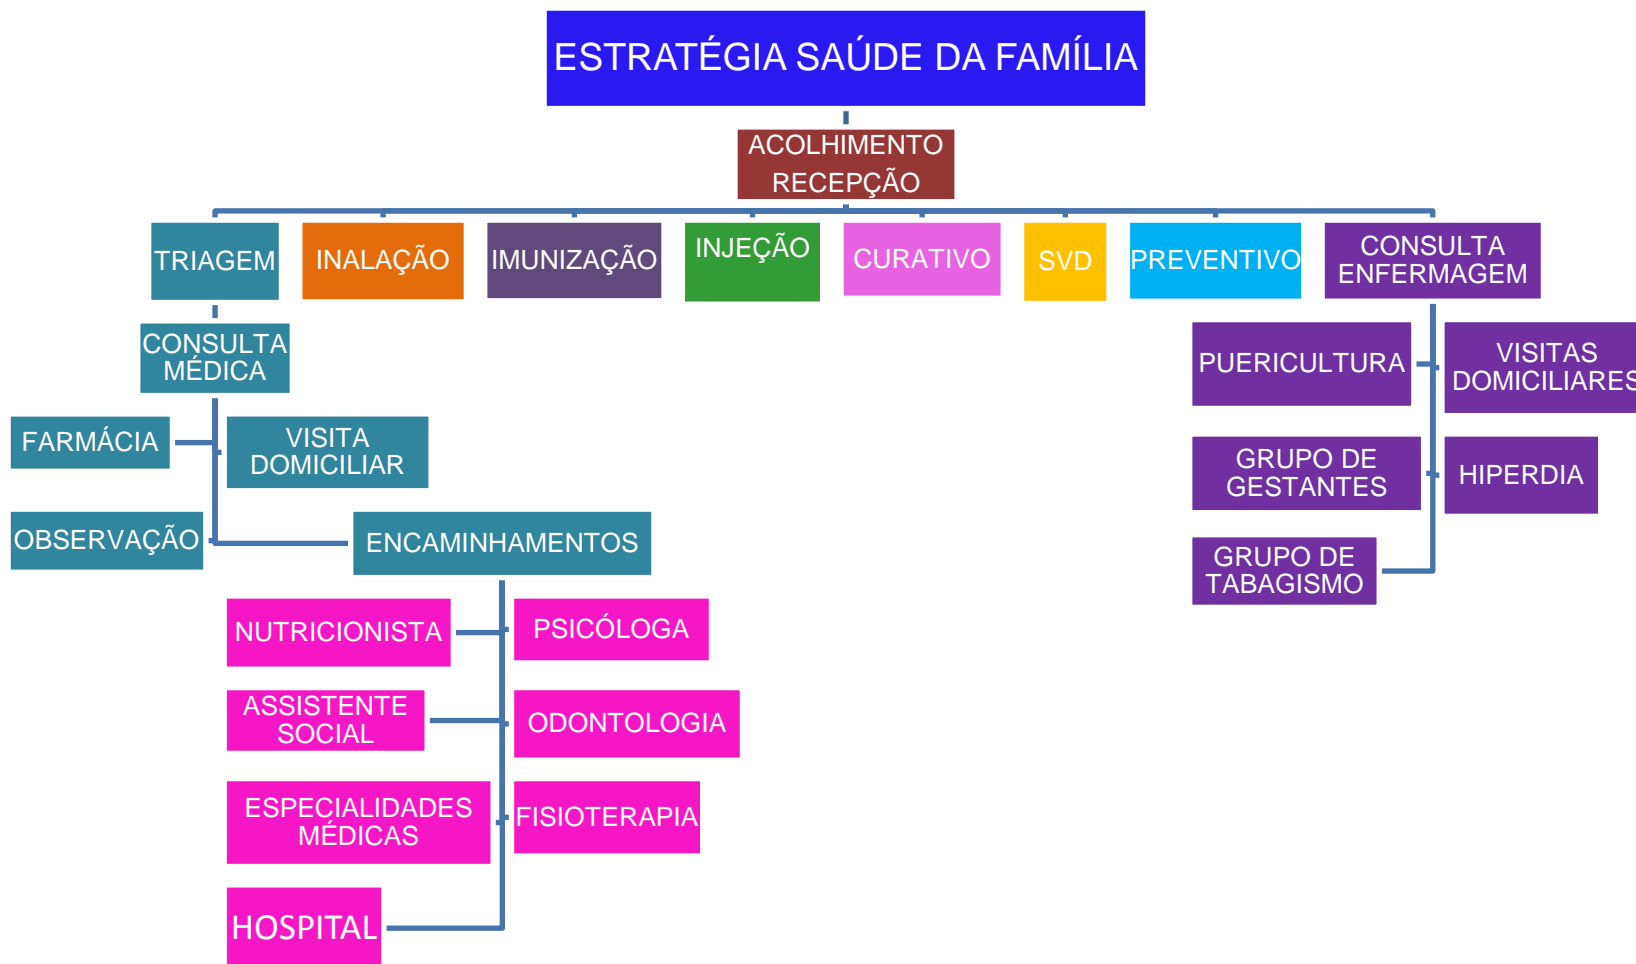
ESTRATÉGIA SAÚDE DA FAMÍLIA

ACOLHIMENTO RECEPÇÃO

TRIAGEM

INALAÇÃO

IMUNIZAÇÃO

INJEÇÃO

CURATIVO

SVD

PREVENTIVO

CONSULTA ENFERMAGEM

CONSULTA MÉDICA

FARMÁCIA

VISITA DOMICILIAR

OBSERVAÇÃO

ENCAMINHAMENTOS

NUTRICIONISTA

PSICÓLOGA

ASSISTENTE SOCIAL

ODONTOLOGIA

ESPECIALIDADES MÉDICAS

FISIOTERAPIA

HOSPITAL

PUERICULTURA

VISITAS DOMICILIARES

GRUPO DE GESTANTES

HIPERDIA

GRUPO DE TABAGISMO